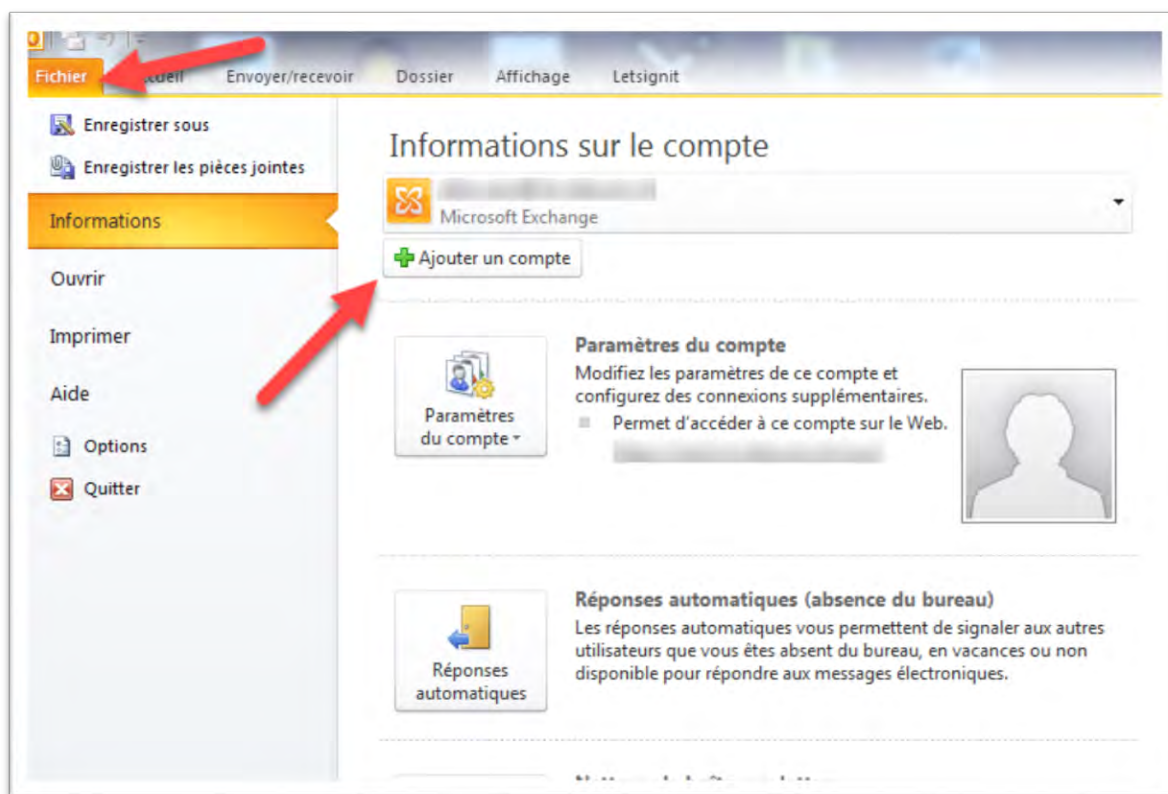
Fichier
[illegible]ccueil
Envoyer/recevoir
Dossier
Affichage
Letsignit

Enregistrer sous
Enregistrer les pièces jointes
Informations
Ouvrir
Imprimer
Aide
Options
Quitter

Informations sur le compte

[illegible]
Microsoft Exchange

Ajouter un compte

Paramètres du compte

Paramètres du compte
Modifiez les paramètres de ce compte et configurez des connexions supplémentaires.
Permet d'accéder à ce compte sur le Web.
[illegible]

Réponses automatiques

Réponses automatiques (absence du bureau)
Les réponses automatiques vous permettent de signaler aux autres utilisateurs que vous êtes absent du bureau, en vacances ou non disponible pour répondre aux messages électroniques.

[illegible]